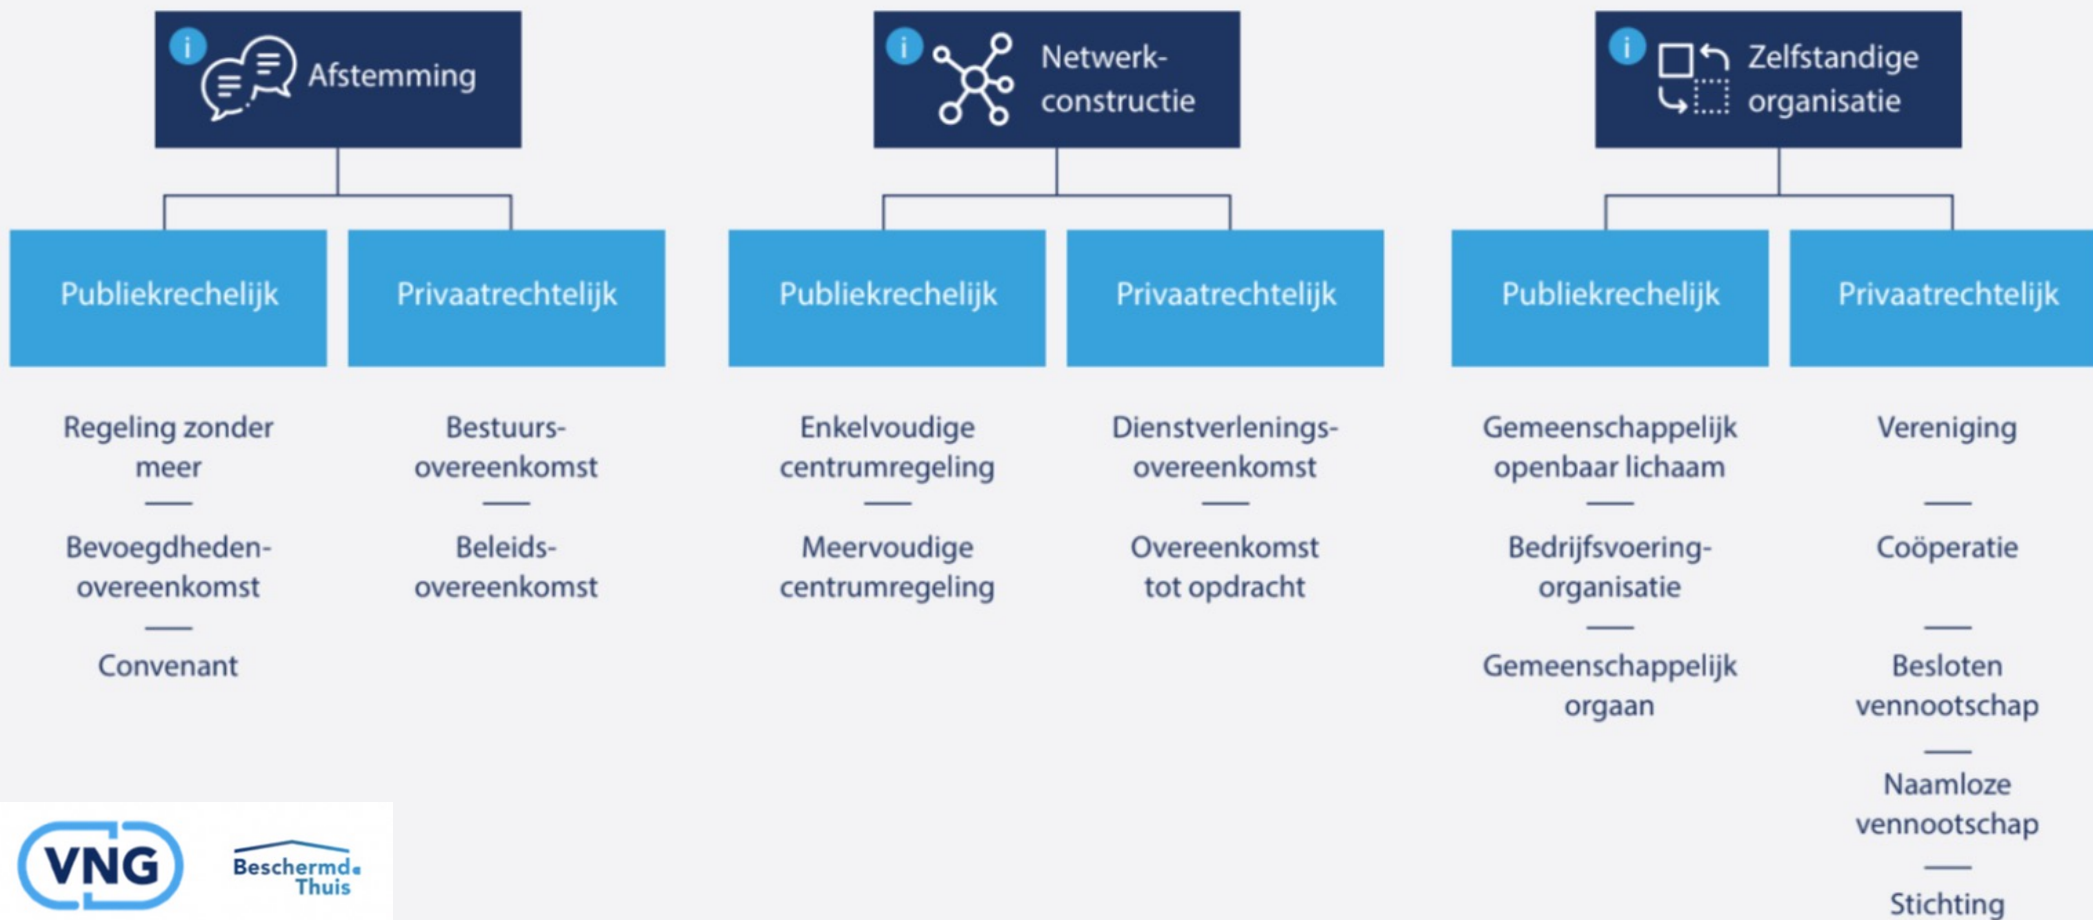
i Afstemming

i Netwerkconstructie

i Zelfstandige organisatie

Publiekrechelijk

Privaatrechtelijk

Regeling zonder meer

Bevoegdhedenovereenkomst

Convenant

Bestuursovereenkomst

Beleidsovereenkomst

Publiekrechelijk

Privaatrechtelijk

Enkelvoudige centrumregeling

Meervoudige centrumregeling

Dienstverleningsovereenkomst

Overeenkomst tot opdracht

Publiekrechelijk

Privaatrechtelijk

Gemeenschappelijk openbaar lichaam

Bedrijfsvoeringorganisatie

Gemeenschappelijk orgaan

Vereniging

Coöperatie

Besloten vennootschap

Naamloze vennootschap

Stichting

VNG

Beschermd Thuis